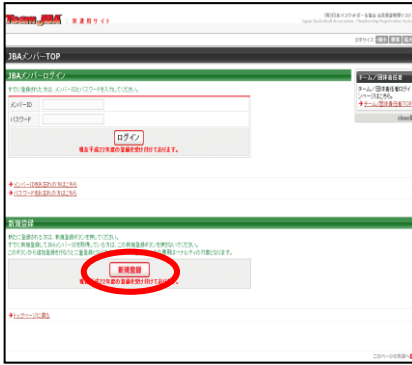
Team JBA | 登録用サイト

(財)日本バスケットボール協会 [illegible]
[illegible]

文字サイズ 標準 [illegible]

JBAメンバーTOP

JBAメンバーログイン

すでに登録された方は、メンバーIDとパスワードを入力してください。

メンバーID

パスワード

ログイン

現在平成22年度の登録を受け付けております。

メンバーIDを忘れた方はこちら
パスワードを忘れた方はこちら

新規登録

新たに登録される方は、新規登録ボタンを押してください。
すでに新規登録して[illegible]メンバーIDを取得している方は、この新規登録ボタンを押さないでください。
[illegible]

新規登録

現在平成22年度の登録を受け付けております。

トップページに戻る

チーム／団体責任者

チーム／団体責任者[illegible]
ページはこちら
チーム／団体責任者TOP

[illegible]

このページの先頭へ